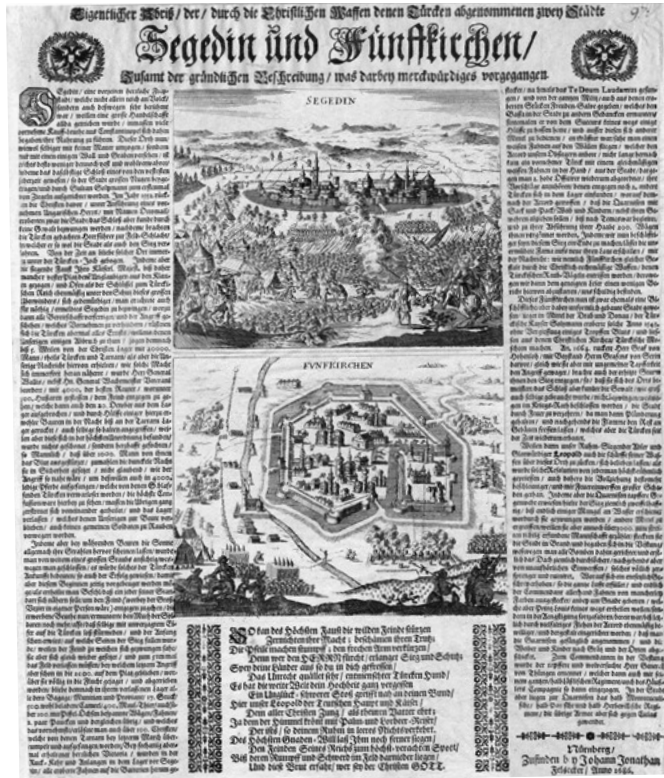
Eigentlicher Abriß/ der/ durch die Christlichen Waffen denen Türcken abgenommenen zweyer Städte

Segedin und Fünffkirchen/

Sampt der gründlichen Beschreibung/ was darbey merckwürdiges vorgegangen.

SEGEDIN

FUNFKIRCHEN

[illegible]

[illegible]

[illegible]

Nürnberg/ Zufinden bey Johann Jonathan Felßecker/ Anno 1686.